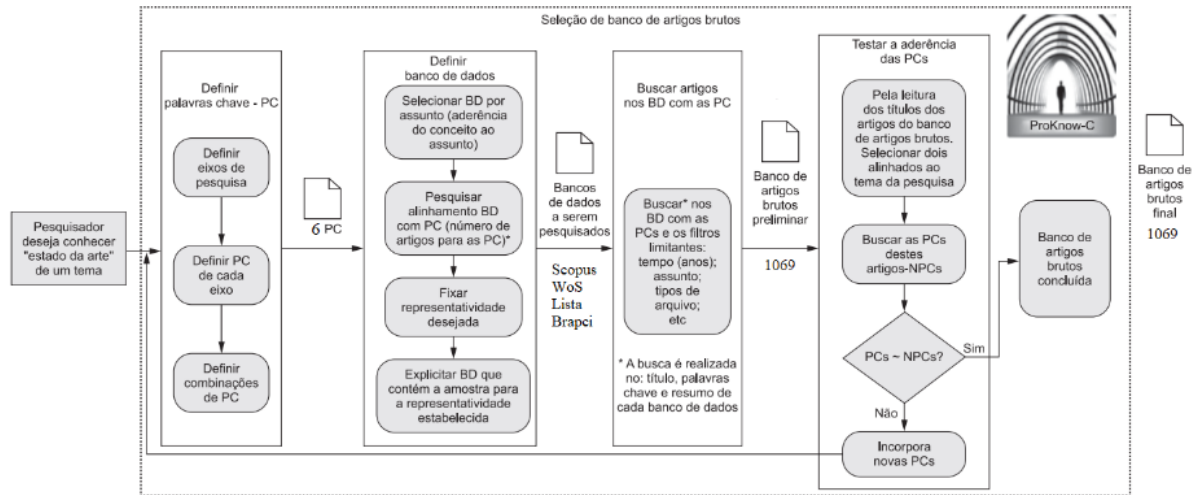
Seleção de banco de artigos brutos

Pesquisador deseja conhecer "estado da arte" de um tema

Definir palavras chave - PC

Definir eixos de pesquisa

Definir PC de cada eixo

Definir combinações de PC

6 PC

Definir banco de dados

Selecionar BD por assunto (aderência do conceito ao assunto)

Pesquisar alinhamento BD com PC (número de artigos para as PC)*

Fixar representatividade desejada

Explicitar BD que contém a amostra para a representatividade estabelecida

Bancos de dados a serem pesquisados

Scopus
WoS
Lista
Brapci

Buscar artigos nos BD com as PC

Buscar* nos BD com as PCs e os filtros limitantes: tempo (anos); assunto; tipos de arquivo; etc

* A busca é realizada no: título, palavras chave e resumo de cada banco de dados

Banco de artigos brutos preliminar

1069

Testar a aderência das PCs

ProKnow-C

Pela leitura dos títulos dos artigos do banco de artigos brutos. Selecionar dois alinhados ao tema da pesquisa

Buscar as PCs destes artigos-NPCs

PCs ~ NPCs?

Sim

Não

Incorpora novas PCs

Banco de artigos brutos concluída

Banco de artigos brutos final

1069